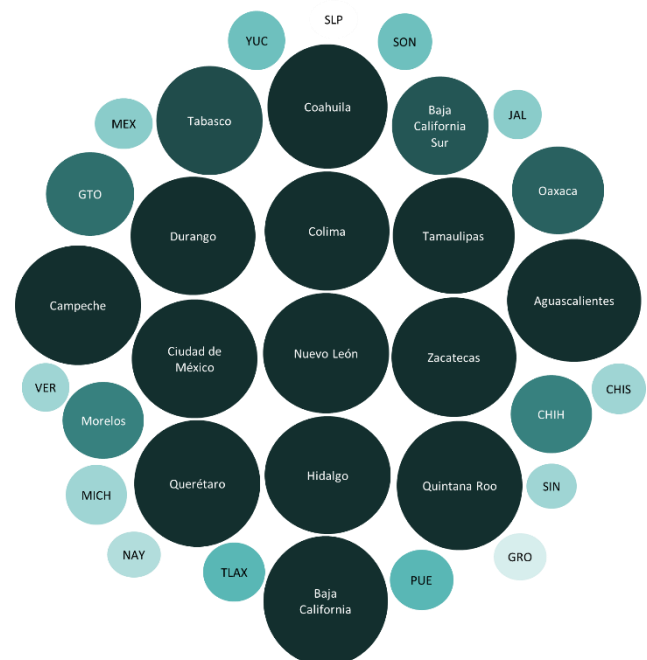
SLP
YUC
SON
Coahuila
Tabasco
Baja California Sur
MEX
JAL
GTO
Oaxaca
Durango
Colima
Tamaulipas
Campeche
Aguascalientes
Ciudad de México
Nuevo León
Zacatecas
VER
CHIS
Morelos
CHIH
Querétaro
Hidalgo
Quintana Roo
MICH
SIN
NAY
GRO
TLAX
PUE
Baja California